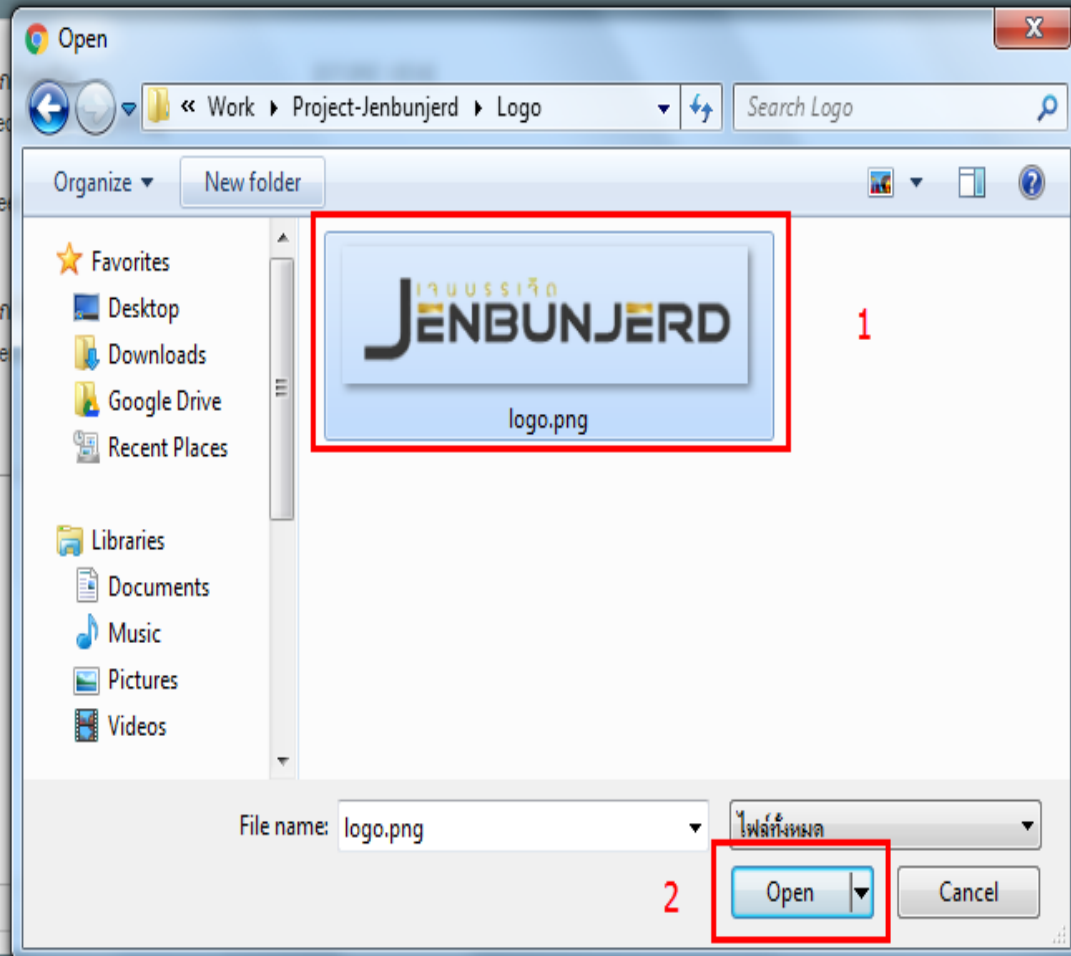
Open

« Work ▸ Project-Jenbunjerd ▸ Logo

Search Logo

Organize ▾ New folder

Favorites
Desktop
Downloads
Google Drive
Recent Places

Libraries
Documents
Music
Pictures
Videos

เจนบรรเจิด
JENBUNJERD
logo.png

1

File name: logo.png

ไฟล์ทั้งหมด

2

Open

Cancel